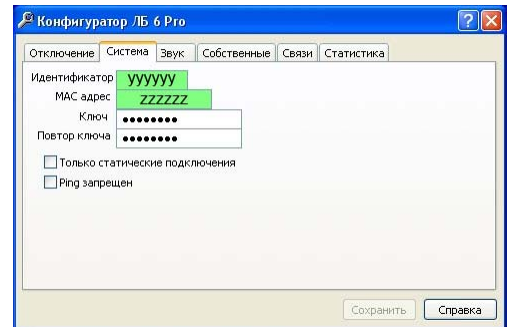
Конфигуратор ЛБ 6 Pro

Отключение | Система | Звук | Собственные | Связи | Статистика

Идентификатор yyyyyy
MAC адрес zzzzzz
Ключ ••••••••
Повтор ключа ••••••••

Только статические подключения
Ping запрещен

Сохранить | Справка